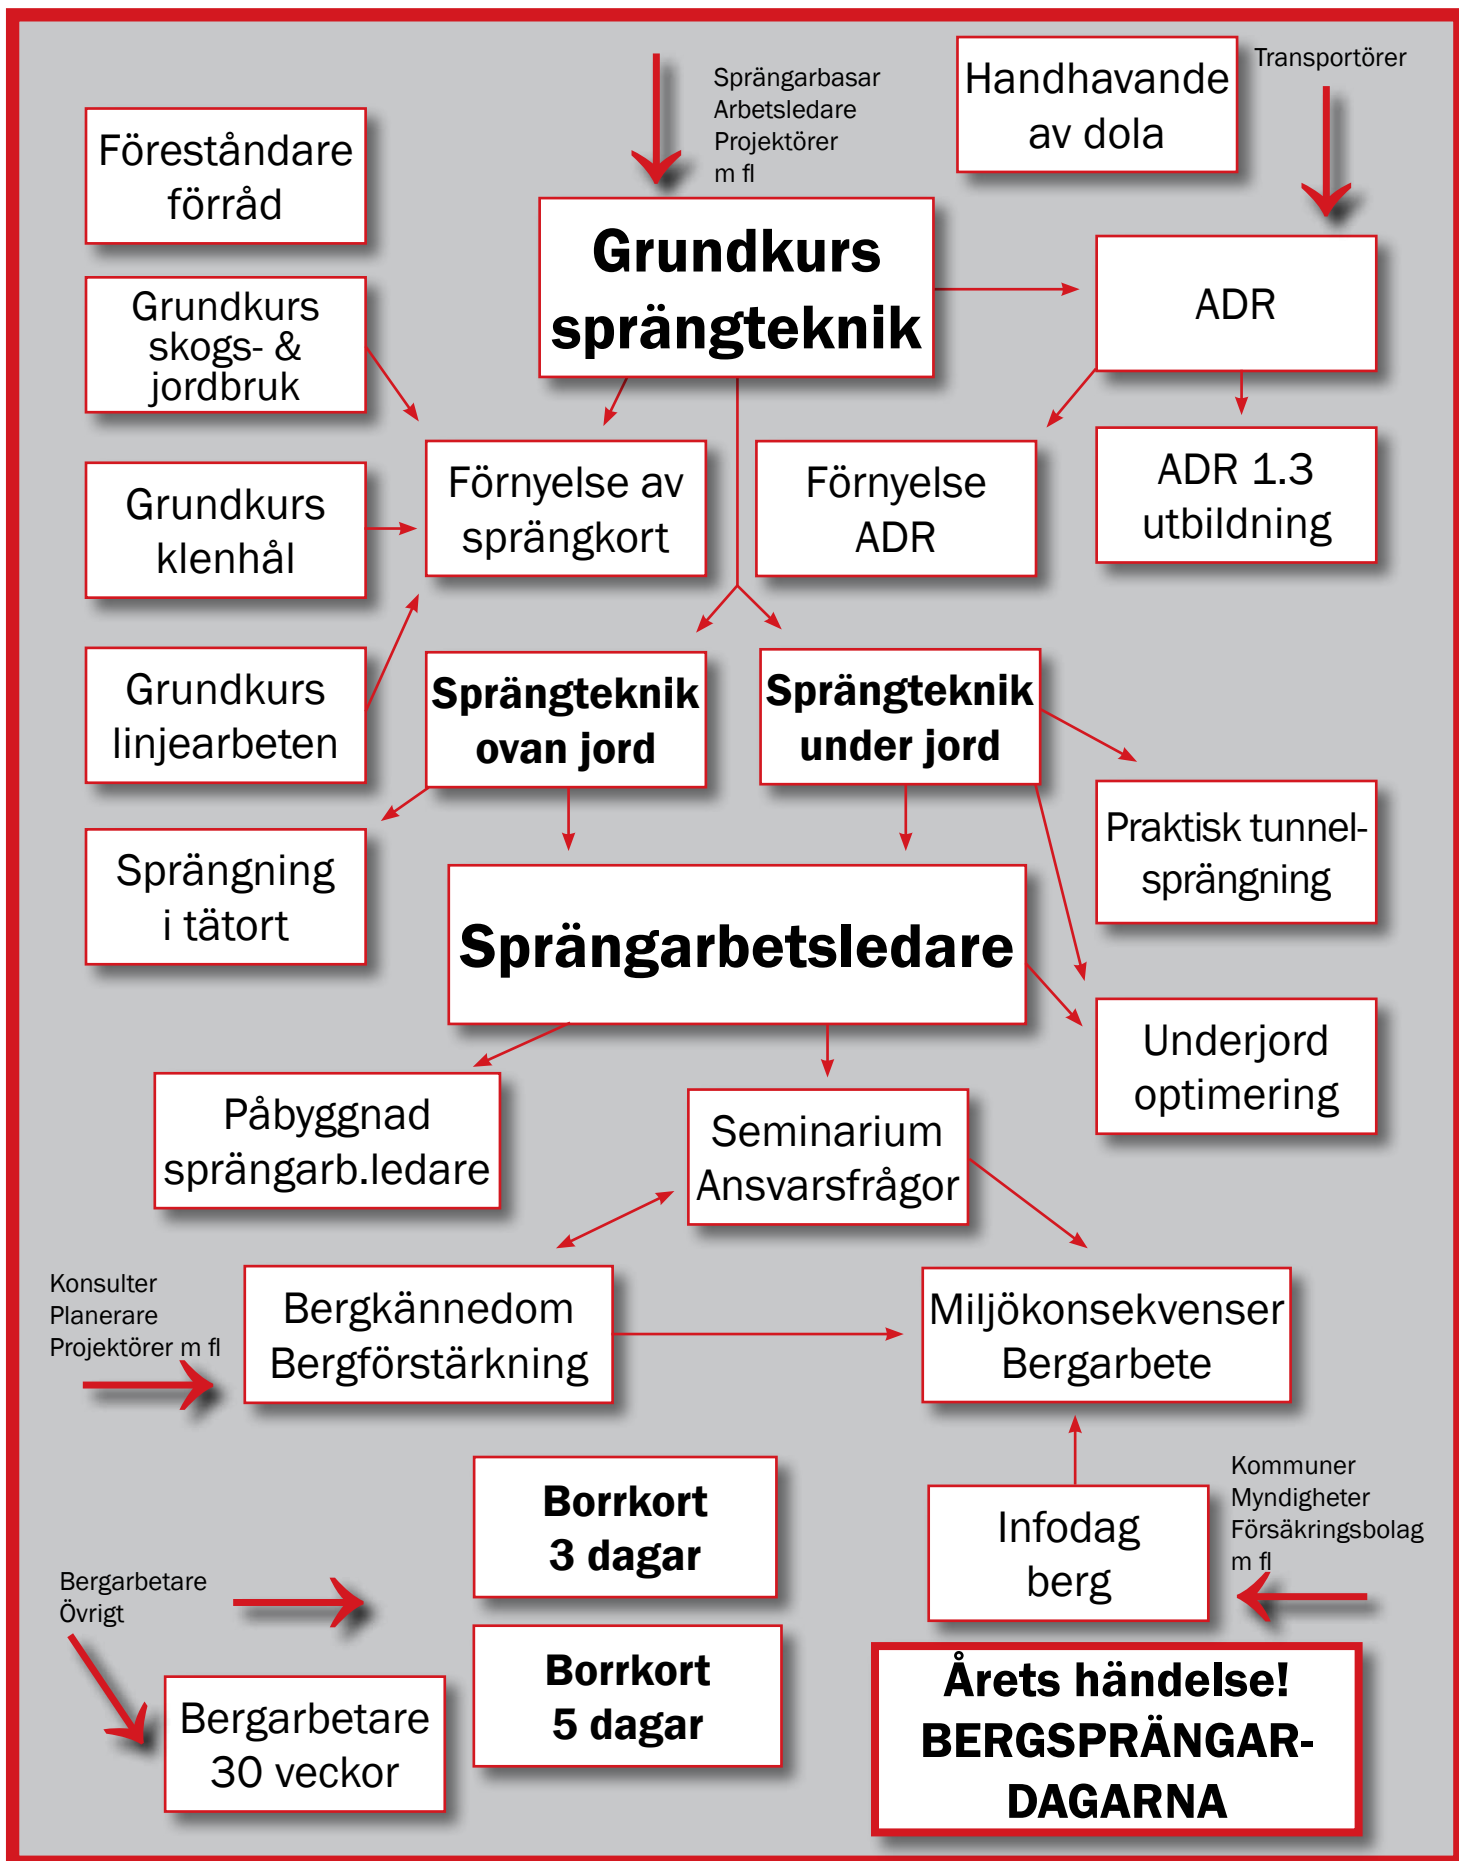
Sprängarbasar
Arbetsledare
Projektörer
m fl

Handhavande av dola

Transportörer

Föreståndare förråd

Grundkurs sprängteknik

ADR

Grundkurs skogs- & jordbruk

Förnyelse av sprängkort

Förnyelse ADR

ADR 1.3 utbildning

Grundkurs klenhål

Grundkurs linjearbeten

Sprängteknik ovan jord

Sprängteknik under jord

Praktisk tunnelsprängning

Sprängning i tätort

Sprängarbetsledare

Underjord optimering

Påbyggnad sprängarb.ledare

Seminarium Ansvarsfrågor

Konsulter
Planerare
Projektörer m fl

Bergkännedom Bergförstärkning

Miljökonsekvenser Bergarbete

Borrkort 3 dagar

Infodag berg

Kommuner
Myndigheter
Försäkringsbolag
m fl

Bergarbetare
Övrigt

Borrkort 5 dagar

Bergarbetare 30 veckor

Årets händelse! BERGSPRÄNGARDAGARNA